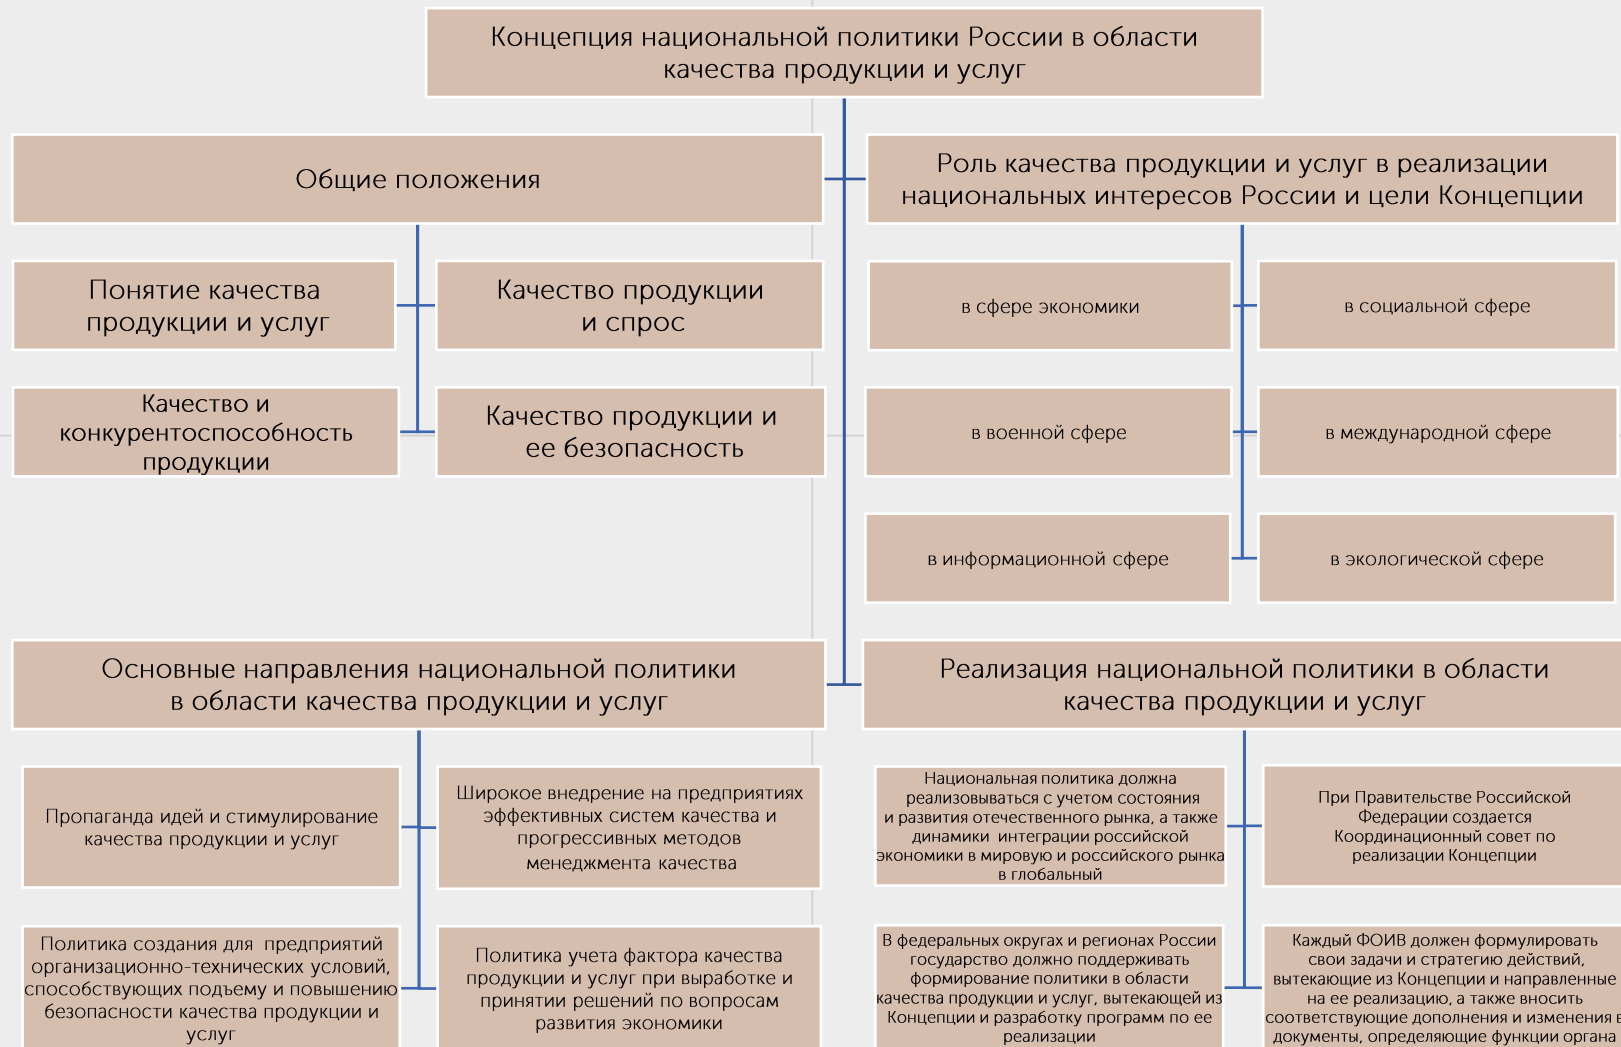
Концепция национальной политики России в области качества продукции и услуг

Общие положения

Роль качества продукции и услуг в реализации национальных интересов России и цели Концепции

Понятие качества продукции и услуг

Качество продукции и спрос

Качество и конкурентоспособность продукции

Качество продукции и ее безопасность

в сфере экономики

в социальной сфере

в военной сфере

в международной сфере

в информационной сфере

в экологической сфере

Основные направления национальной политики в области качества продукции и услуг

Реализация национальной политики в области качества продукции и услуг

Пропаганда идей и стимулирование качества продукции и услуг

Широкое внедрение на предприятиях эффективных систем качества и прогрессивных методов менеджмента качества

Национальная политика должна реализовываться с учетом состояния и развития отечественного рынка, а также динамики интеграции российской экономики в мировую и российского рынка в глобальный

При Правительстве Российской Федерации создается Координационный совет по реализации Концепции

Политика создания для предприятий организационно-технических условий, способствующих подъему и повышению безопасности качества продукции и услуг

Политика учета фактора качества продукции и услуг при выработке и принятии решений по вопросам развития экономики

В федеральных округах и регионах России государство должно поддерживать формирование политики в области качества продукции и услуг, вытекающей из Концепции и разработку программ по ее реализации

Каждый ФОИВ должен формулировать свои задачи и стратегию действий, вытекающие из Концепции и направленные на ее реализацию, а также вносить соответствующие дополнения и изменения в документы, определяющие функции органа